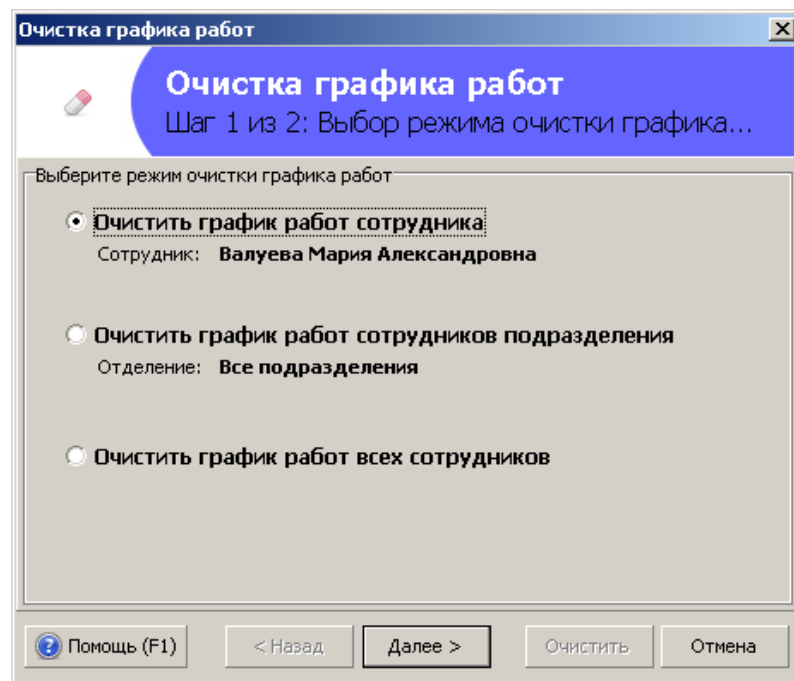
Очистка графика работ

Очистка графика работ
Шаг 1 из 2: Выбор режима очистки графика...

Выберите режим очистки графика работ

Очистить график работ сотрудника
Сотрудник: Валуева Мария Александровна

Очистить график работ сотрудников подразделения
Отделение: Все подразделения

Очистить график работ всех сотрудников

Помощь (F1) < Назад Далее > Очистить Отмена